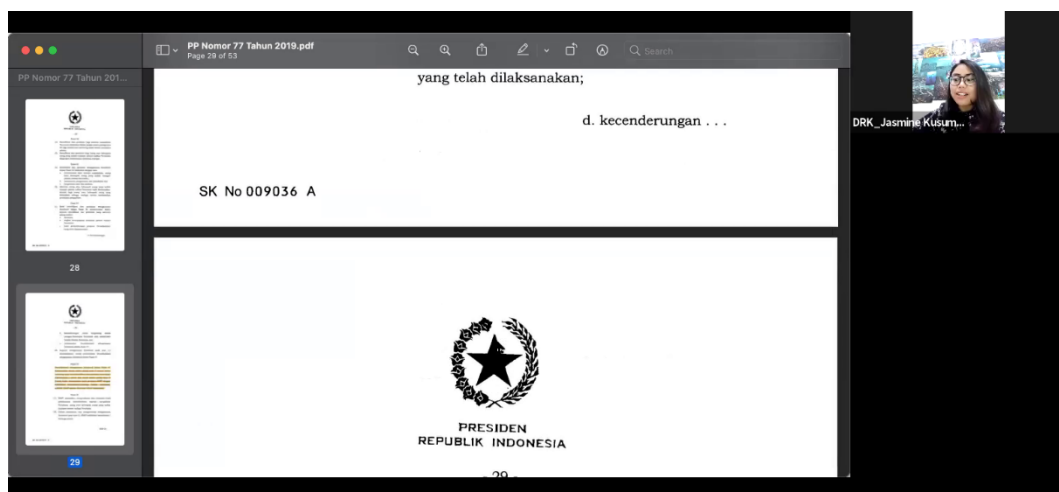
PP Nomor 77 Tahun 2019.pdf
Page 29 of 53

Search

PP Nomor 77 Tahun 201...

28

29

yang telah dilaksanakan;

d. kecenderungan . . .

SK No 009036 A

PRESIDEN
REPUBLIK INDONESIA

- 29 -

DRK_Jasmine Kusum...